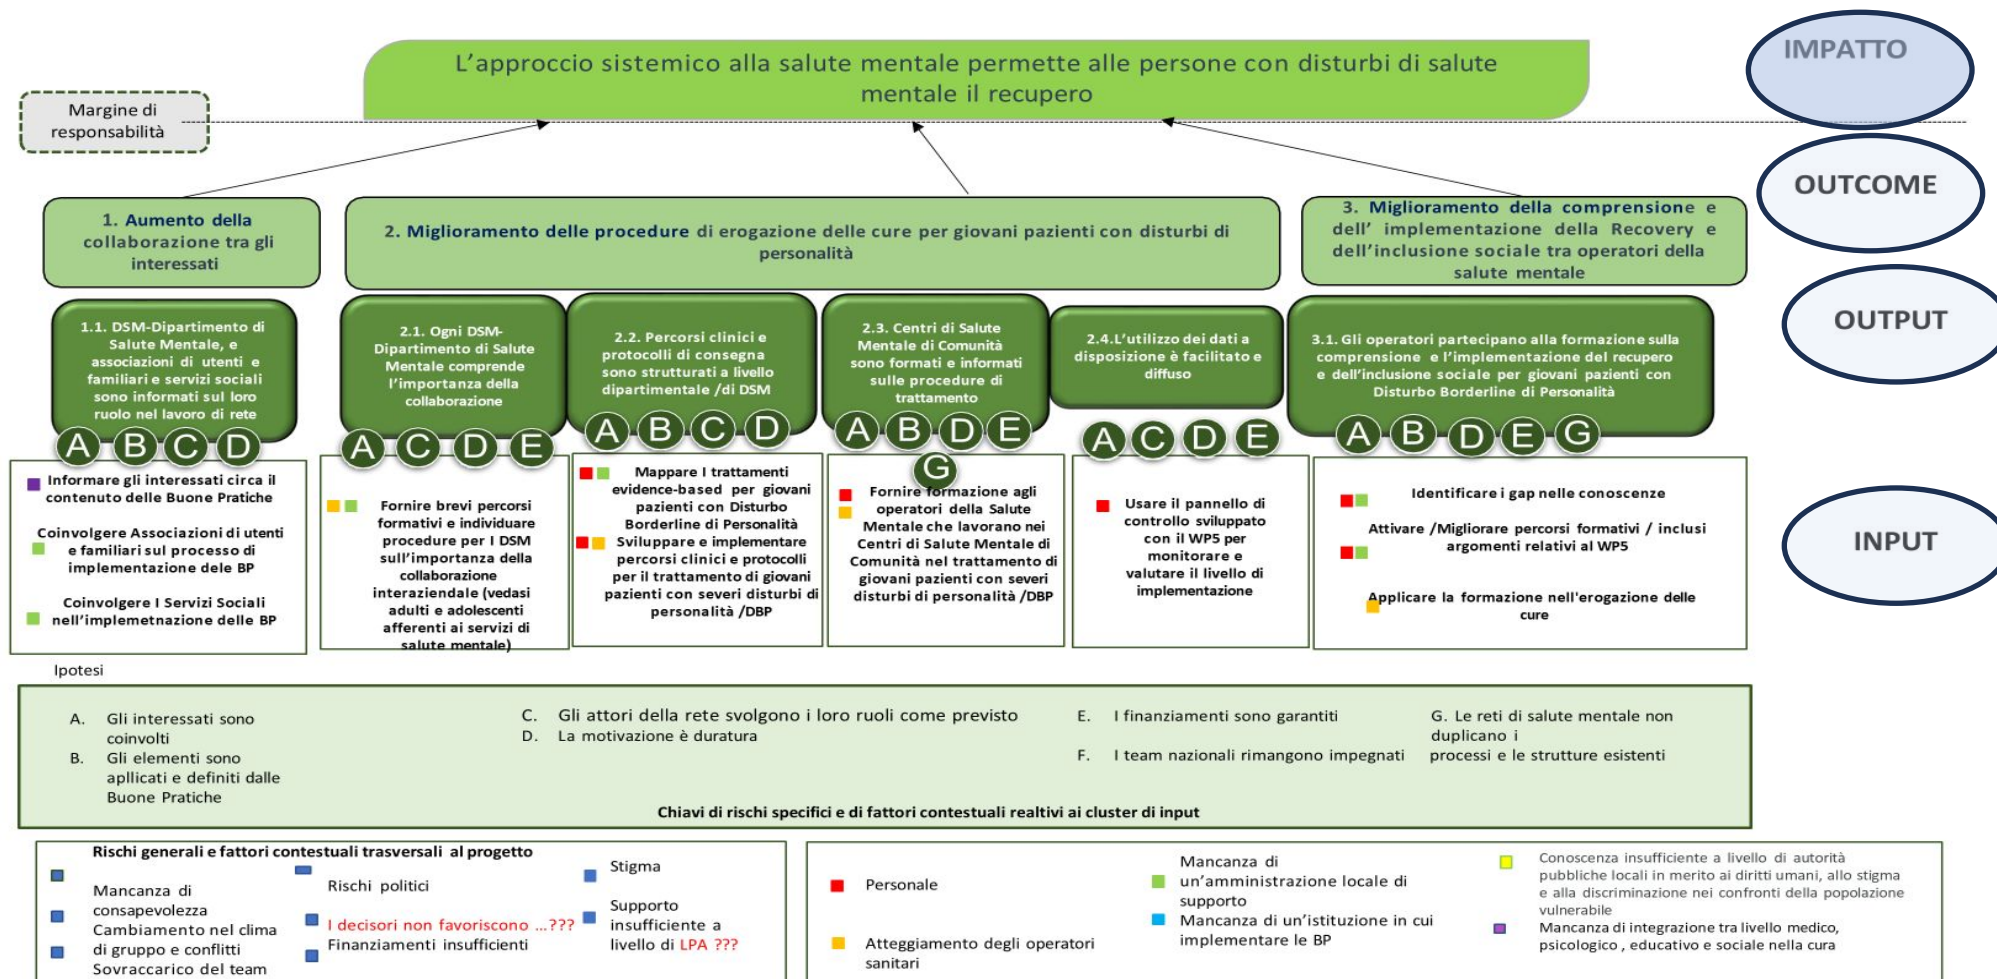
L'approccio sistemico alla salute mentale permette alle persone con disturbi di salute mentale il recupero

IMPATTO

Margine di responsabilità

OUTCOME

1. Aumento della collaborazione tra gli interessati

2. Miglioramento delle procedure di erogazione delle cure per giovani pazienti con disturbi di personalità

3. Miglioramento della comprensione e dell' implementazione della Recovery e dell'inclusione sociale tra operatori della salute mentale

OUTPUT

1.1. DSM-Dipartimento di Salute Mentale, e associazioni di utenti e familiari e servizi sociali sono informati sul loro ruolo nel lavoro di rete

A B C D

2.1. Ogni DSM-Dipartimento di Salute Mentale comprende l'importanza della collaborazione

A C D E

2.2. Percorsi clinici e protocolli di consegna sono strutturati a livello dipartimentale /di DSM

A B C D

2.3. Centri di Salute Mentale di Comunità sono formati e informati sulle procedure di trattamento

A B D E G

2.4.L'utilizzo dei dati a disposizione è facilitato e diffuso

A C D E

3.1. Gli operatori partecipano alla formazione sulla comprensione e l'implementazione del recupero e dell'inclusione sociale per giovani pazienti con Disturbo Borderline di Personalità

A B D E G

INPUT

Informare gli interessati circa il contenuto delle Buone Pratiche

Coinvolgere Associazioni di utenti e familiari sul processo di implementazione dele BP

Coinvolgere I Servizi Sociali nell'implemetnazione delle BP

Fornire brevi percorsi formativi e individuare procedure per I DSM sull'importanza della collaborazione interaziendale (vedasi adulti e adolescenti afferenti ai servizi di salute mentale)

Mappare I trattamenti evidence-based per giovani pazienti con Disturbo Borderline di Personalità

Sviluppare e implementare percorsi clinici e protocolli per il trattamento di giovani pazienti con severi disturbi di personalità /DBP

Fornire formazione agli operatori della Salute Mentale che lavorano nei Centri di Salute Mentale di Comunità nel trattamento di giovani pazienti con severi disturbi di personalità /DBP

Usare il pannello di controllo sviluppato con il WP5 per monitorare e valutare il livello di implementazione

Identificare i gap nelle conoscenze

Attivare /Migliorare percorsi formativi / inclusi argomenti relativi al WP5

Applicare la formazione nell'erogazione delle cure

Ipotesi

A. Gli interessati sono coinvolti
B. Gli elementi sono apllicati e definiti dalle Buone Pratiche

C. Gli attori della rete svolgono i loro ruoli come previsto
D. La motivazione è duratura

E. I finanziamenti sono garantiti

F. I team nazionali rimangono impegnati

G. Le reti di salute mentale non duplicano i processi e le strutture esistenti

Chiavi di rischi specifici e di fattori contestuali realtivi ai cluster di input

Rischi generali e fattori contestuali trasversali al progetto

Mancanza di consapevolezza
Cambiamento nel clima di gruppo e conflitti
Sovraccarico del team

Rischi politici
I decisori non favoriscono ...???
Finanziamenti insufficienti

Stigma
Supporto insufficiente a livello di LPA ???

Personale

Atteggiamento degli operatori sanitari

Mancanza di un'amministrazione locale di supporto
Mancanza di un'istituzione in cui implementare le BP

Conoscenza insufficiente a livello di autorità pubbliche locali in merito ai diritti umani, allo stigma e alla discriminazione nei confronti della popolazione vulnerabile
Mancanza di integrazione tra livello medico, psicologico , educativo e sociale nella cura